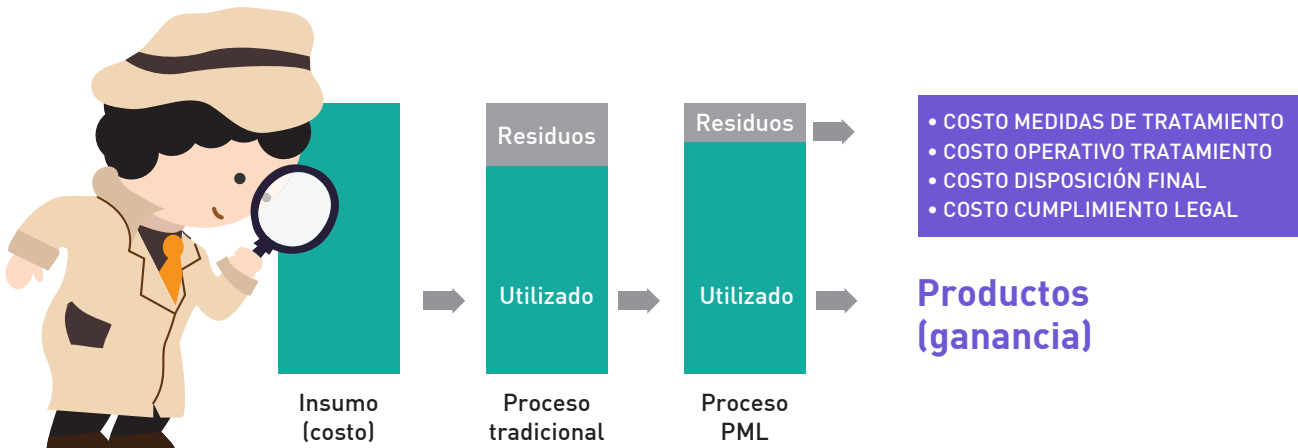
Residuos

Utilizado

Residuos

Utilizado

• COSTO MEDIDAS DE TRATAMIENTO
• COSTO OPERATIVO TRATAMIENTO
• COSTO DISPOSICIÓN FINAL
• COSTO CUMPLIMIENTO LEGAL

Productos (ganancia)

Insumo (costo)

Proceso tradicional

Proceso PML